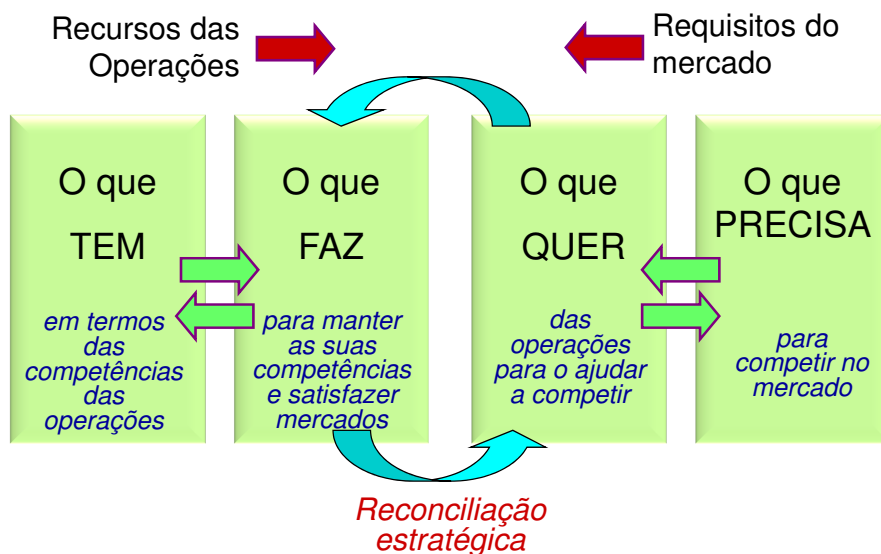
Recursos das Operações

Requisitos do mercado

O que TEM

em termos das competências das operações

O que FAZ

para manter as suas competências e satisfazer mercados

O que QUER

das operações para o ajudar a competir

O que PRECISA

para competir no mercado

Reconciliação estratégica